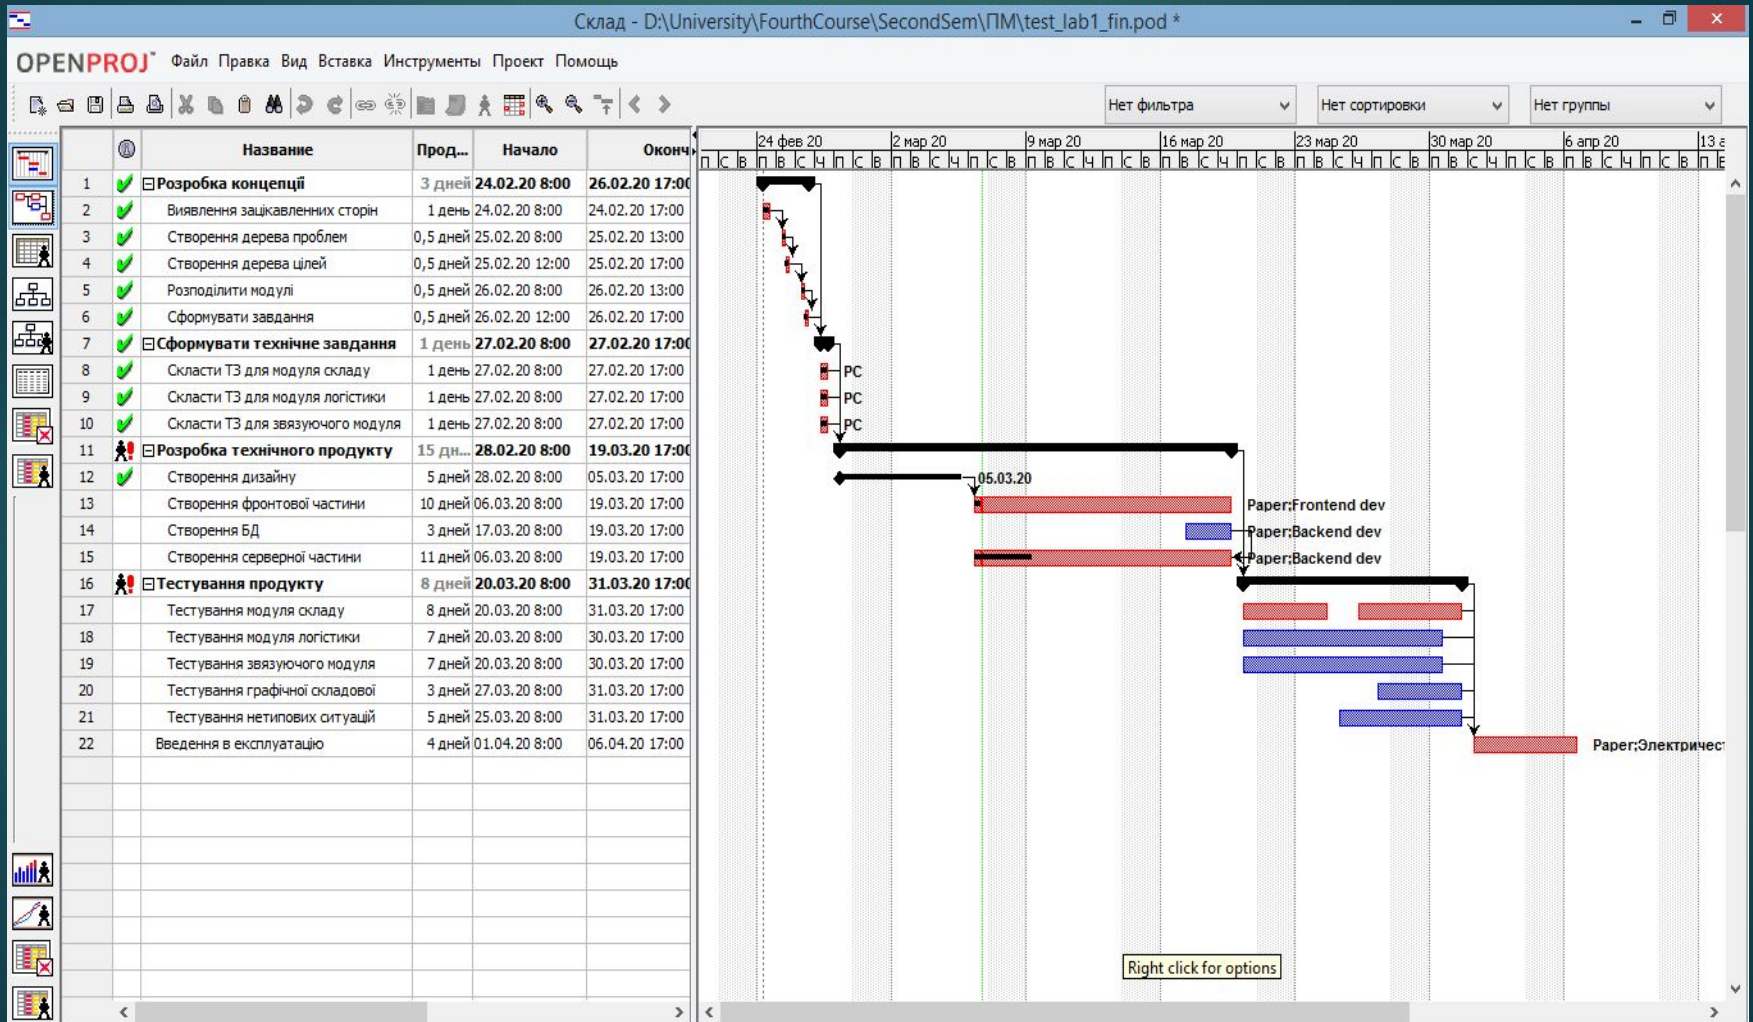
Склад - D:\University\FourthCourse\SecondSem\ПМ\test_lab1_fin.pod *

OPENPROJ Файл Правка Вид Вставка Инструменты Проект Помощь

Нет фильтра | Нет сортировки | Нет группы

| | | Название | Прод... | Начало | Оконч |
|---|---|---|---|---|---|
| 1 | | ⊟Розробка концепції | 3 дней | 24.02.20 8:00 | 26.02.20 17:00 |
| 2 | | Виявлення зацікавлених сторін | 1 день | 24.02.20 8:00 | 24.02.20 17:00 |
| 3 | | Створення дерева проблем | 0,5 дней | 25.02.20 8:00 | 25.02.20 13:00 |
| 4 | | Створення дерева цілей | 0,5 дней | 25.02.20 12:00 | 25.02.20 17:00 |
| 5 | | Розподілити модулі | 0,5 дней | 26.02.20 8:00 | 26.02.20 13:00 |
| 6 | | Сформувати завдання | 0,5 дней | 26.02.20 12:00 | 26.02.20 17:00 |
| 7 | | ⊟Сформувати технічне завдання | 1 день | 27.02.20 8:00 | 27.02.20 17:00 |
| 8 | | Скласти ТЗ для модуля складу | 1 день | 27.02.20 8:00 | 27.02.20 17:00 |
| 9 | | Скласти ТЗ для модуля логістики | 1 день | 27.02.20 8:00 | 27.02.20 17:00 |
| 10 | | Скласти ТЗ для звязуючого модуля | 1 день | 27.02.20 8:00 | 27.02.20 17:00 |
| 11 | | ⊟Розробка технічного продукту | 15 дн... | 28.02.20 8:00 | 19.03.20 17:00 |
| 12 | | Створення дизайну | 5 дней | 28.02.20 8:00 | 05.03.20 17:00 |
| 13 | | Створення фронтової частини | 10 дней | 06.03.20 8:00 | 19.03.20 17:00 |
| 14 | | Створення БД | 3 дней | 17.03.20 8:00 | 19.03.20 17:00 |
| 15 | | Створення серверної частини | 11 дней | 06.03.20 8:00 | 19.03.20 17:00 |
| 16 | | ⊟Тестування продукту | 8 дней | 20.03.20 8:00 | 31.03.20 17:00 |
| 17 | | Тестування модуля складу | 8 дней | 20.03.20 8:00 | 31.03.20 17:00 |
| 18 | | Тестування модуля логістики | 7 дней | 20.03.20 8:00 | 30.03.20 17:00 |
| 19 | | Тестування звязуючого модуля | 7 дней | 20.03.20 8:00 | 30.03.20 17:00 |
| 20 | | Тестування графічної складової | 3 дней | 27.03.20 8:00 | 31.03.20 17:00 |
| 21 | | Тестування нетипових ситуацій | 5 дней | 25.03.20 8:00 | 31.03.20 17:00 |
| 22 | | Введення в експлуатацію | 4 дней | 01.04.20 8:00 | 06.04.20 17:00 |

24 фев 20 | 2 мар 20 | 9 мар 20 | 16 мар 20 | 23 мар 20 | 30 мар 20 | 6 апр 20 | 13 а
П С В П В С Ч П С В П В С Ч П С В П В С Ч П С В П В С Ч П С В П В С Ч П С В П В С Ч П С В П В С Ч П С В

PC
PC
PC
05.03.20
Ресурс:Frontend dev
Ресурс:Backend dev
Ресурс:Backend dev
Ресурс:Электричест

Right click for options